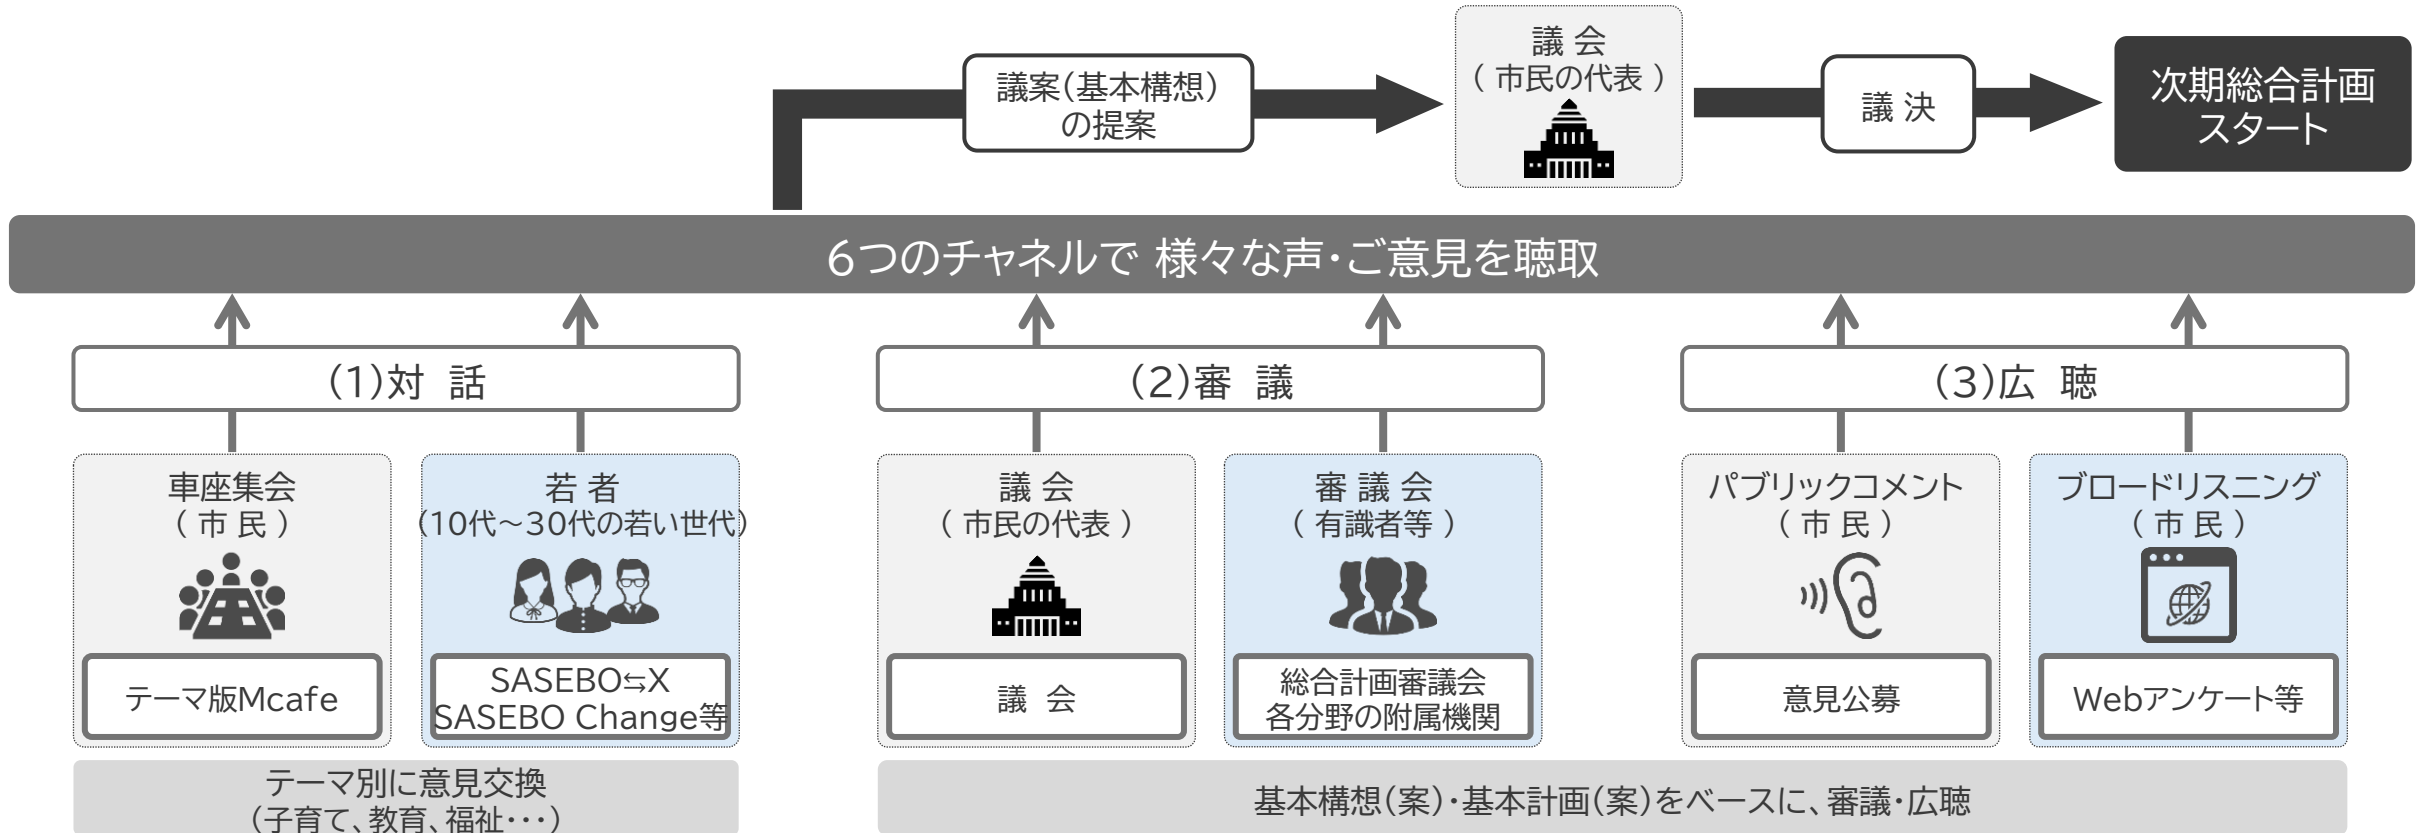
議案(基本構想)の提案

議 会
( 市民の代表 )

議 決

次期総合計画スタート

6つのチャネルで 様々な声・ご意見を聴取

(1)対 話

(2)審 議

(3)広 聴

車座集会
( 市 民 )

テーマ版Mcafe

若 者
(10代～30代の若い世代)

SASEBO⇆X
SASEBO Change等

議 会
( 市民の代表 )

議 会

審 議 会
( 有識者等 )

総合計画審議会
各分野の附属機関

パブリックコメント
( 市 民 )

意見公募

ブロードリスニング
( 市 民 )

Webアンケート等

テーマ別に意見交換
(子育て、教育、福祉・・・)

基本構想(案)・基本計画(案)をベースに、審議・広聴